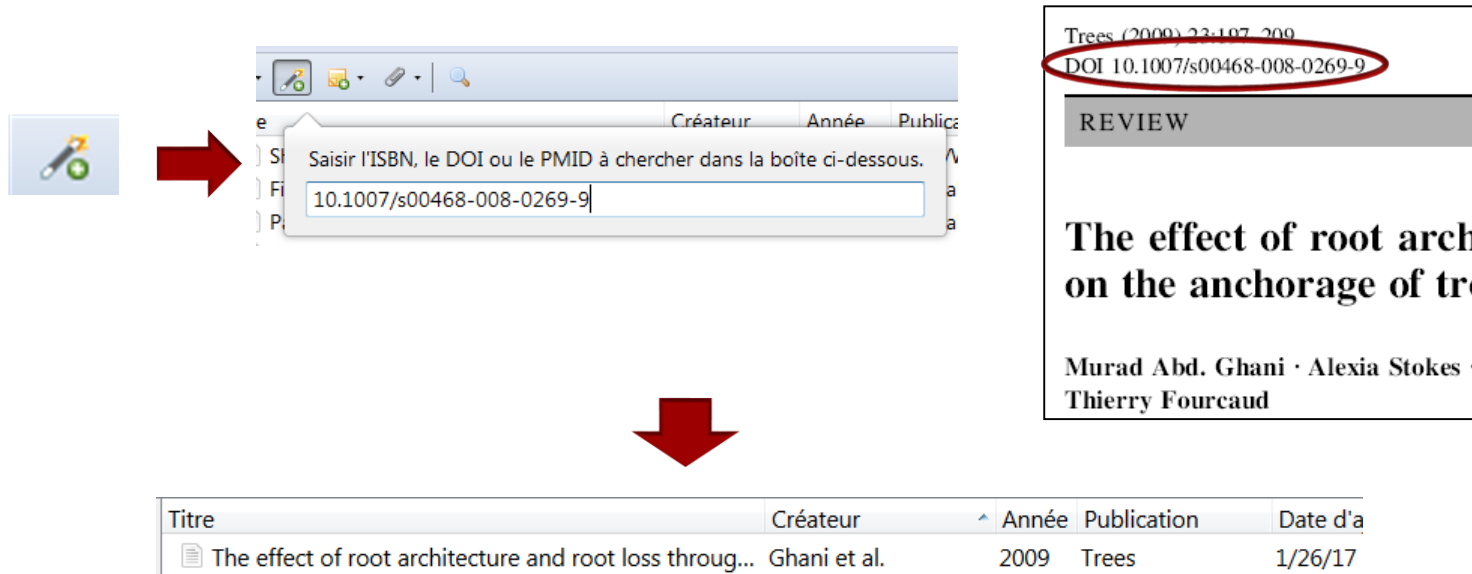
e | Créateur | Année | Publica
Sh
Fi
Pa

Saisir l'ISBN, le DOI ou le PMID à chercher dans la boîte ci-dessous.

10.1007/s00468-008-0269-9

Trees (2009) 23:197–209
DOI 10.1007/s00468-008-0269-9

REVIEW

The effect of root arch
on the anchorage of tr

Murad Abd. Ghani · Alexia Stokes ·
Thierry Fourcaud

| Titre | Créateur | Année | Publication | Date d'a |
|---|---|---|---|---|
| The effect of root architecture and root loss throug... | Ghani et al. | 2009 | Trees | 1/26/17 |